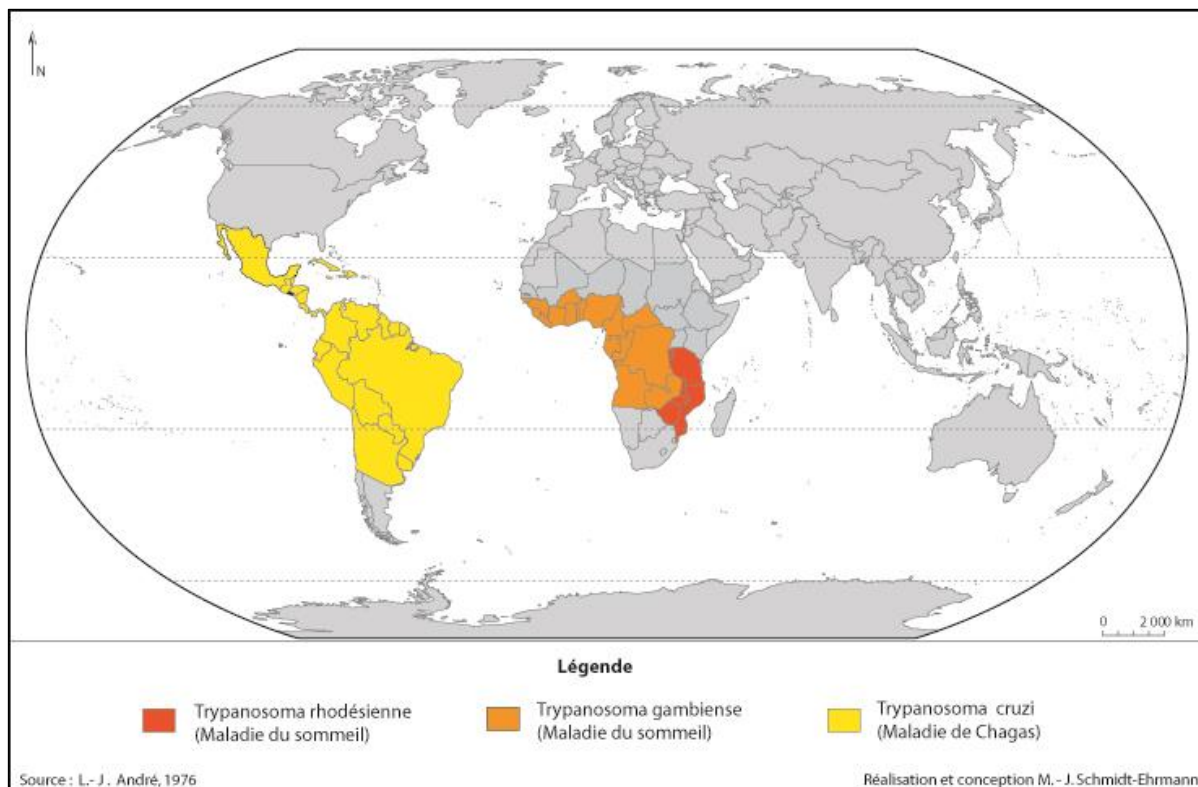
N

0 2 000 km

Légende

Trypanosoma rhodésienne (Maladie du sommeil)

Trypanosoma gambiense (Maladie du sommeil)

Trypanosoma cruzi (Maladie de Chagas)

Source : L.- J . André, 1976

Réalisation et conception M.- J. Schmidt-Ehrmann